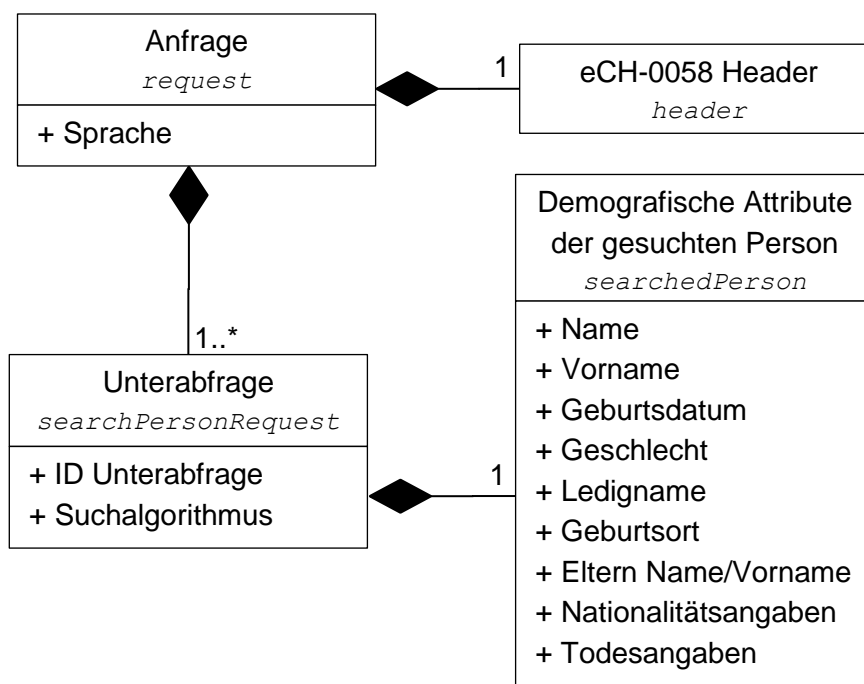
Anfrage
request

+ Sprache

1

eCH-0058 Header
header

Demografische Attribute der gesuchten Person
searchedPerson

+ Name
+ Vorname
+ Geburtsdatum
+ Geschlecht
+ Ledigname
+ Geburtsort
+ Eltern Name/Vorname
+ Nationalitätsangaben
+ Todesangaben

1..*

Unterabfrage
searchPersonRequest

+ ID Unterabfrage
+ Suchalgorithmus

1